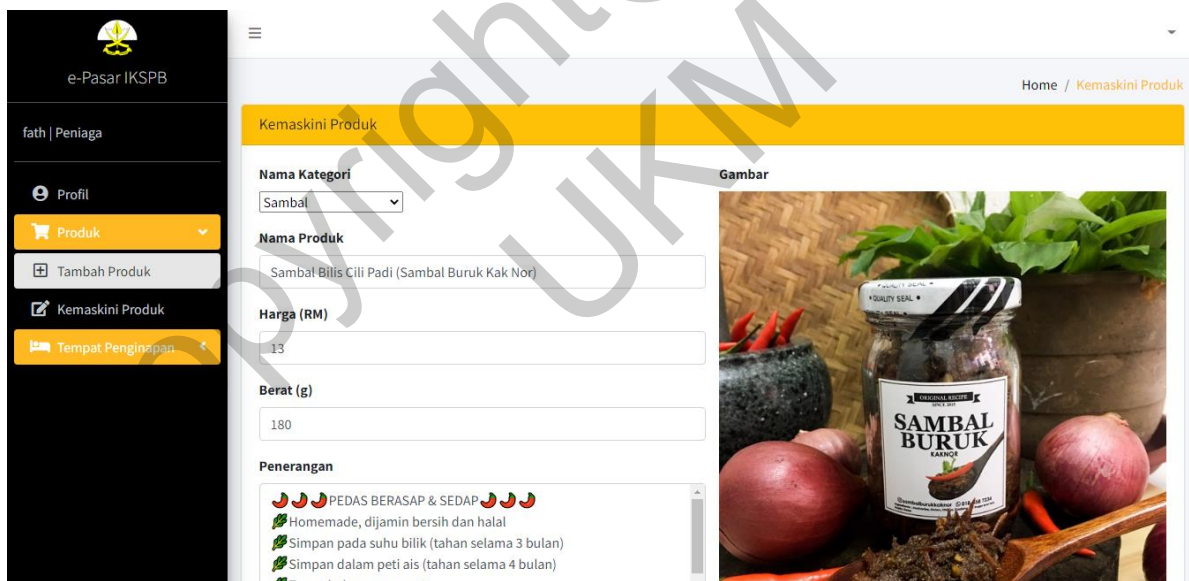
e-Pasar IKSPB

fath | Peniaga

Profil

Produk

Tambah Produk

Kemaskini Produk

Tempat Penginapan

Copyright UKM

Home / Kemaskini Produk

Kemaskini Produk

Nama Kategori

Sambal

Nama Produk

Sambal Bilis Cili Padi (Sambal Buruk Kak Nor)

Harga (RM)

13

Berat (g)

180

Penerangan

🌶🌶🌶PEDAS BERASAP & SEDAP🌶🌶🌶
🌿Homemade, dijamin bersih dan halal
🌿Simpan pada suhu bilik (tahan selama 3 bulan)
🌿Simpan dalam peti ais (tahan selama 4 bulan)
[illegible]

Gambar

QUALITY SEAL
QUALITY SEAL
ORIGINAL RECIPE
SINCE 2017
SAMBAL BURUK
KAKNOR
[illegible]